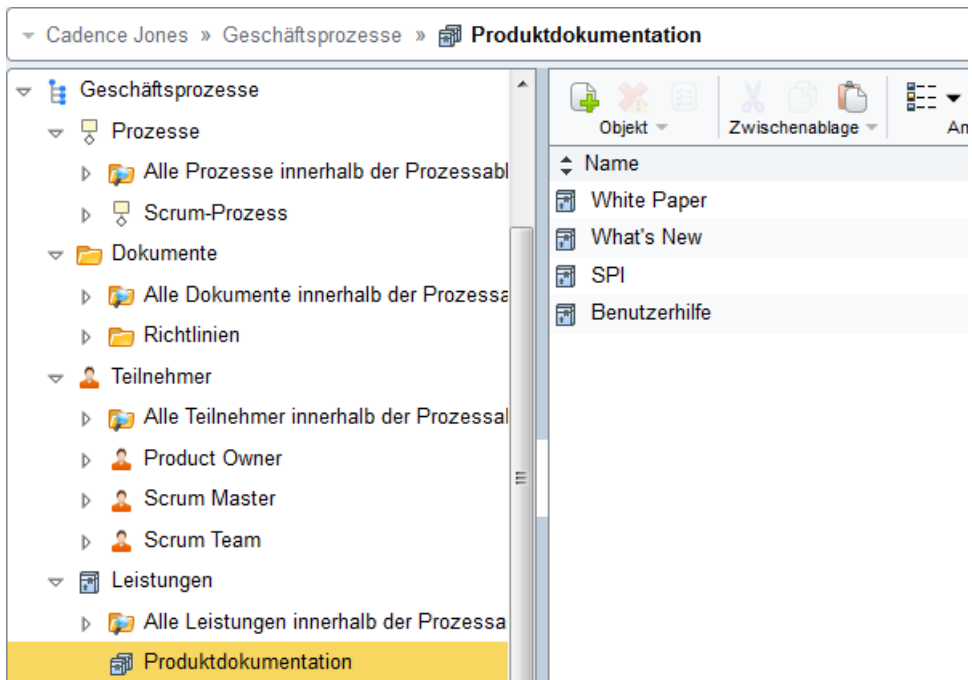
Cadence Jones » Geschäftsprozesse » Produktdokumentation

Geschäftsprozesse
Prozesse
Alle Prozesse innerhalb der Prozessabl
Scrum-Prozess
Dokumente
Alle Dokumente innerhalb der Prozessa
Richtlinien
Teilnehmer
Alle Teilnehmer innerhalb der Prozessal
Product Owner
Scrum Master
Scrum Team
Leistungen
Alle Leistungen innerhalb der Prozessa
Produktdokumentation

Objekt
Zwischenablage
An

Name
White Paper
What's New
SPI
Benutzerhilfe